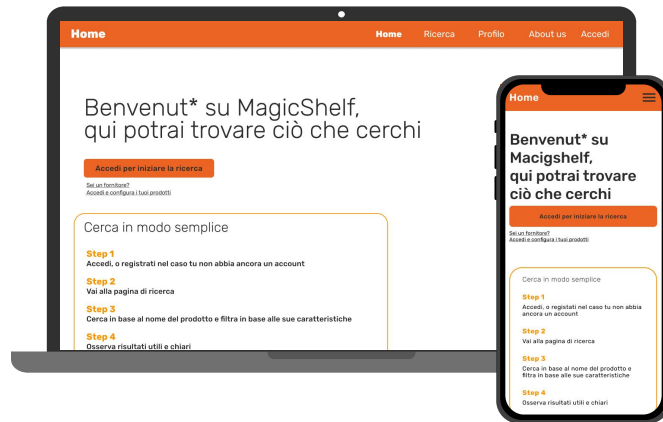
Home

Home Ricerca Profilo About us Accedi

Benvenut* su MagicShelf, qui potrai trovare ciò che cerchi

Accedi per iniziare la ricerca

Sei un fornitore?
Accedi e configura i tuoi prodotti

Cerca in modo semplice

Step 1
Accedi, o registrati nel caso tu non abbia ancora un account

Step 2
Vai alla pagina di ricerca

Step 3
Cerca in base al nome del prodotto e filtra in base alle sue caratteristiche

Step 4
Osserva risultati utili e chiari

Home

Benvenut* su Macigshelf, qui potrai trovare ciò che cerchi

Accedi per iniziare la ricerca

Sei un fornitore?
Accedi e configura i tuoi prodotti

Cerca in modo semplice

Step 1
Accedi, o registati nel caso tu non abbia ancora un account

Step 2
Vai alla pagina di ricerca

Step 3
Cerca in base al nome del prodotto e filtra in base alle sue caratteristiche

Step 4
Osserva risultati utili e chiari